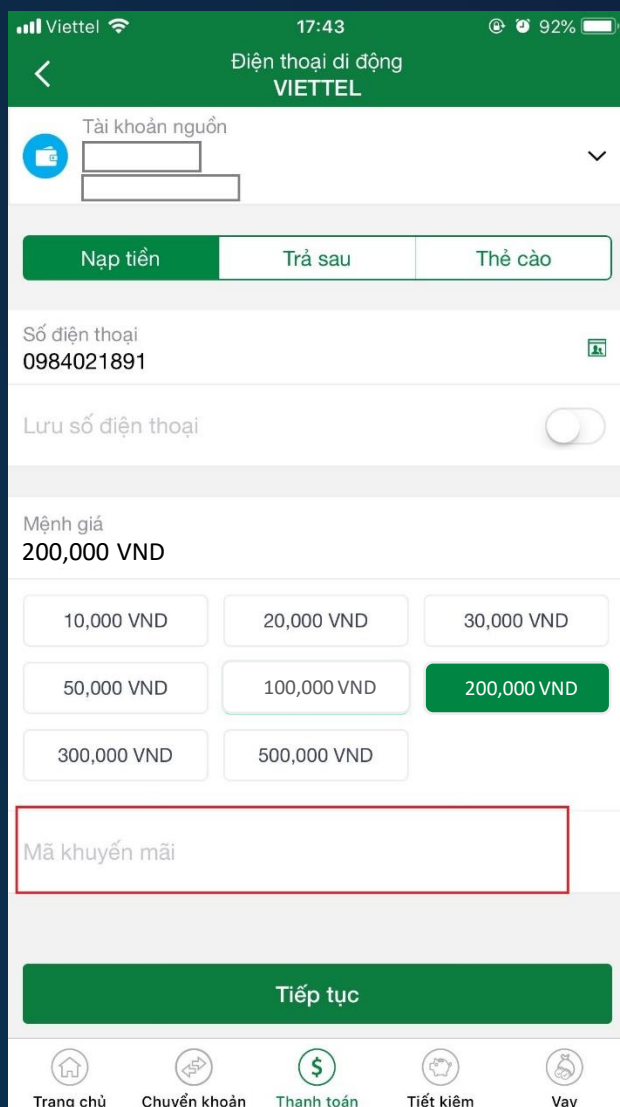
Viettel 17:43 92%

Điện thoại di động
VIETTEL

Tài khoản nguồn

Nạp tiền | Trả sau | Thẻ cào

Số điện thoại
0984021891

Lưu số điện thoại

Mệnh giá
200,000 VND

10,000 VND
20,000 VND
30,000 VND
50,000 VND
100,000 VND
200,000 VND
300,000 VND
500,000 VND

Mã khuyến mãi

Tiếp tục

Trang chủ
Chuyển khoản
Thanh toán
Tiết kiệm
Vay